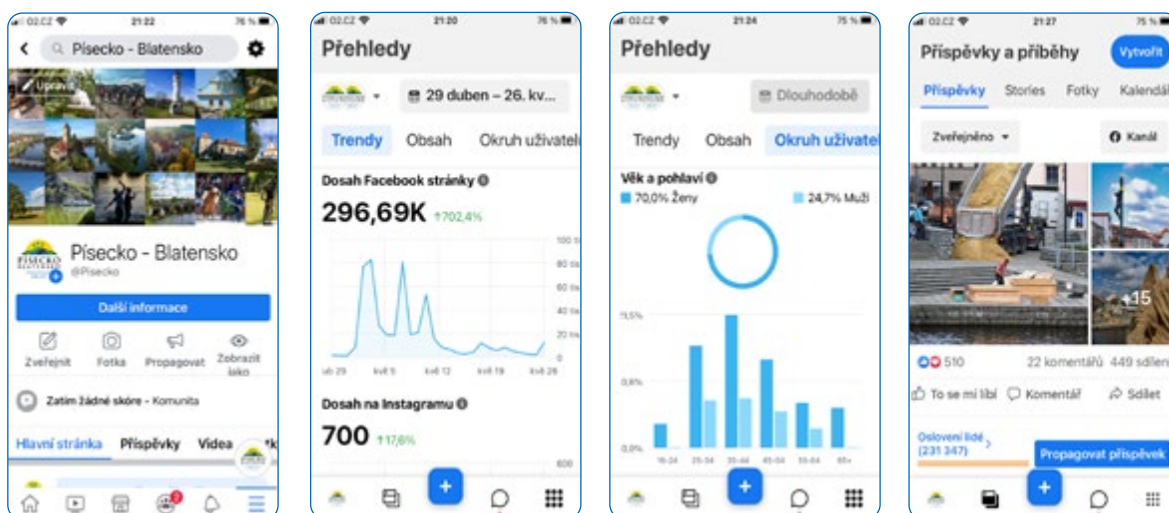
O2.CZ 21:22 76 %

Písecko - Blatensko

Upravit

Písecko - Blatensko
@Pisecko
PÍSECKO BLATENSKO

Další informace

Zveřejnit Fotka Propagovat Zobrazit jako

Zatím žádné skóre - Komunita

Hlavní stránka Příspěvky Videa

O2.CZ 21:20 76 %

Přehledy

29 duben – 26. kv...

Trendy Obsah Okruh uživatel

Dosah Facebook stránky

296,69K ↑702,4%

100 tis.
80 tis.
60 tis.
40 tis.
20 tis.
0

dub 29 kvě 5 kvě 12 kvě 19 kvě 26

Dosah na Instagramu

700 ↑17,6%

600

O2.CZ 21:24 75 %

Přehledy

Dlouhodobě

Trendy Obsah Okruh uživatel

Věk a pohlaví
70,0% Ženy 24,7% Muži

15,5%
0,8%
0,0%

18-24 25-34 35-44 45-54 55-64 65+

O2.CZ 21:27 75 %

Příspěvky a příběhy Vytvořit

Příspěvky Stories Fotky Kalendář

Zveřejněno Kanál

+15

510 22 komentářů 449 sdílení

To se mi líbí Komentář Sdílet

Oslovení lidé (231 347)

Propagovat příspěvek